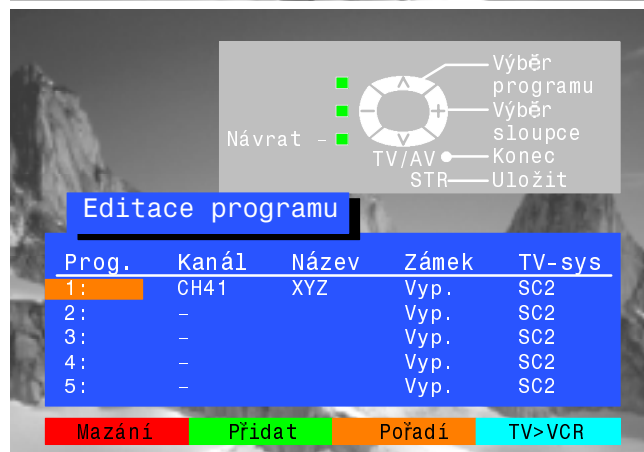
Výběr programu
Výběr sloupce
Návrat –
TV/AV
Konec
STR
Uložit

Editace programu

| Prog. | Kanál | Název | Zámek | TV-sys |
|---|---|---|---|---|
| 1: | CH41 | XYZ | Vyp. | SC2 |
| 2: | – | | Vyp. | SC2 |
| 3: | – | | Vyp. | SC2 |
| 4: | – | | Vyp. | SC2 |
| 5: | – | | Vyp. | SC2 |

Mazání
Přidat
Pořadí
TV>VCR